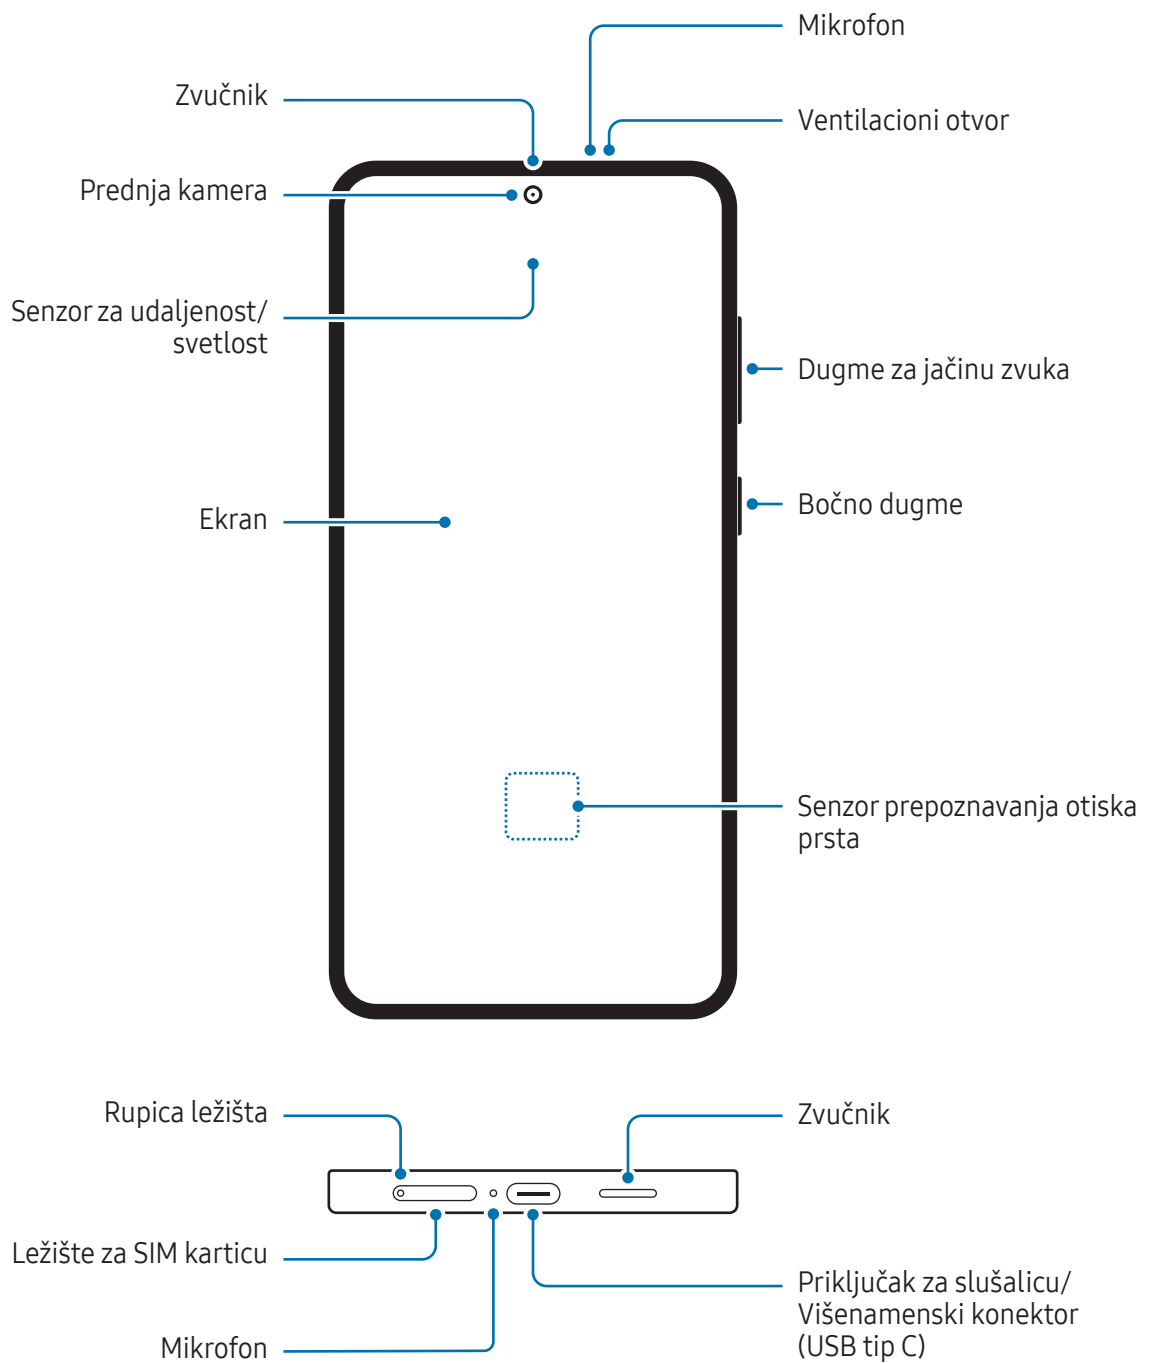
Mikrofon

Zvučnik

Ventilacioni otvor

Prednja kamera

Senzor za udaljenost/ svetlost

Dugme za jačinu zvuka

Ekran

Bočno dugme

Senzor prepoznavanja otiska prsta

Rupica ležišta

Zvučnik

Ležište za SIM karticu

Priključak za slušalicu/ Višenamenski konektor (USB tip C)

Mikrofon